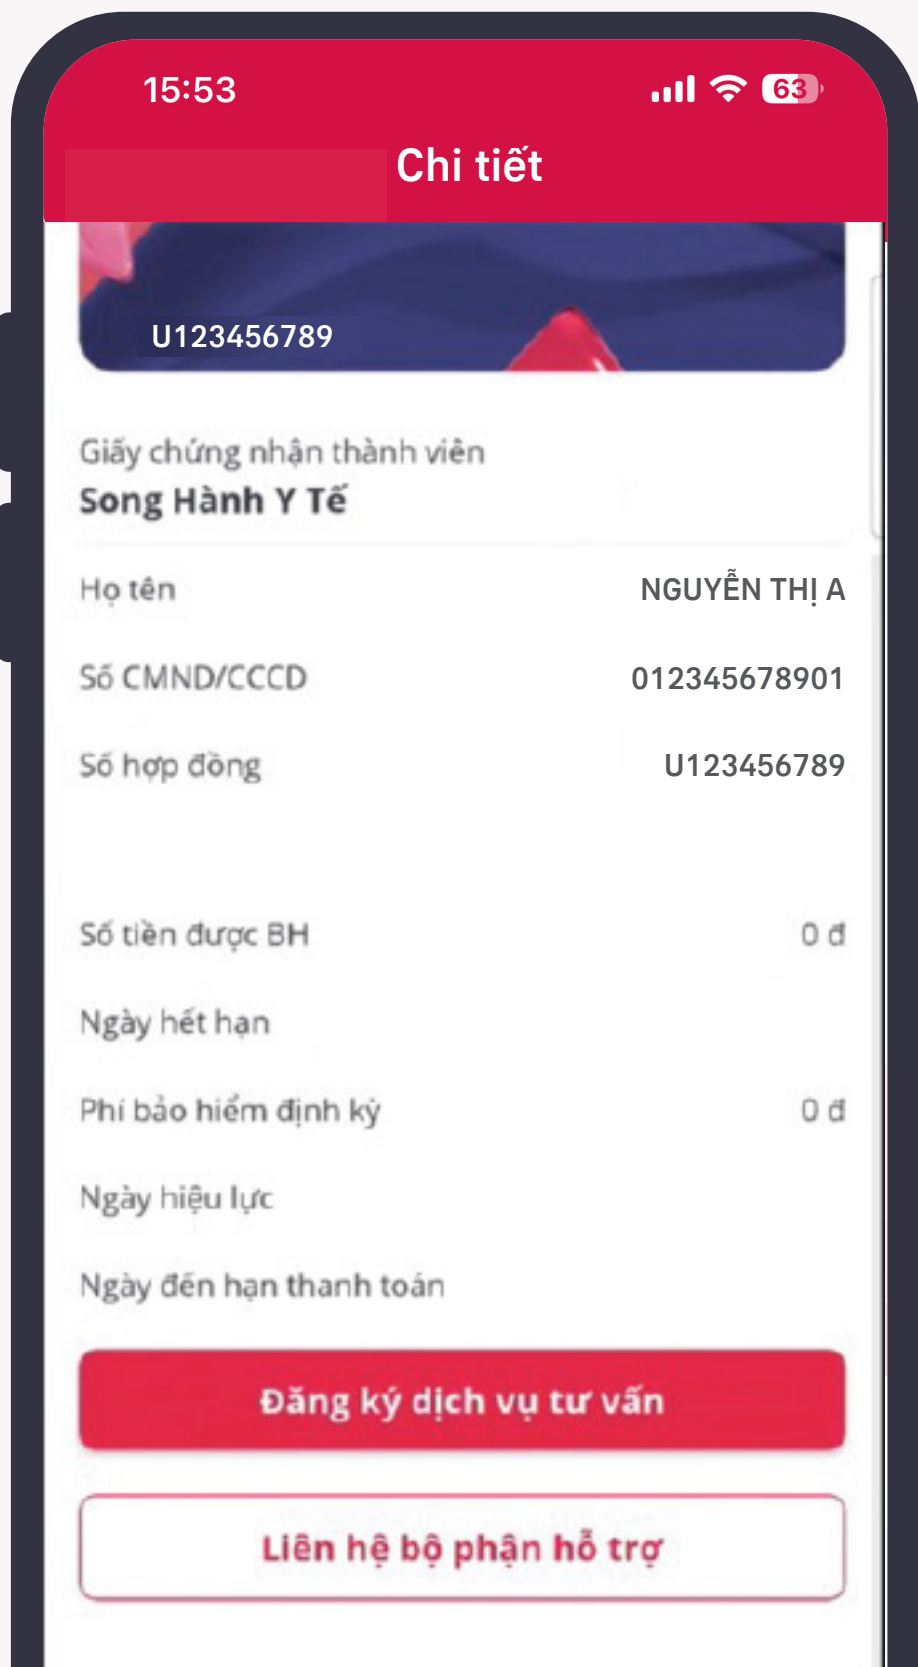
15:53

63

Chi tiết

U123456789

Giấy chứng nhận thành viên
Song Hành Y Tế

| | |
|---|---|
| Họ tên | NGUYỄN THỊ A |
| Số CMND/CCCD | 012345678901 |
| Số hợp đồng | U123456789 |
| Số tiền được BH | 0 đ |
| Ngày hết hạn | |
| Phí bảo hiểm định kỳ | 0 đ |
| Ngày hiệu lực | |
| Ngày đến hạn thanh toán | |

Đăng ký dịch vụ tư vấn

Liên hệ bộ phận hỗ trợ